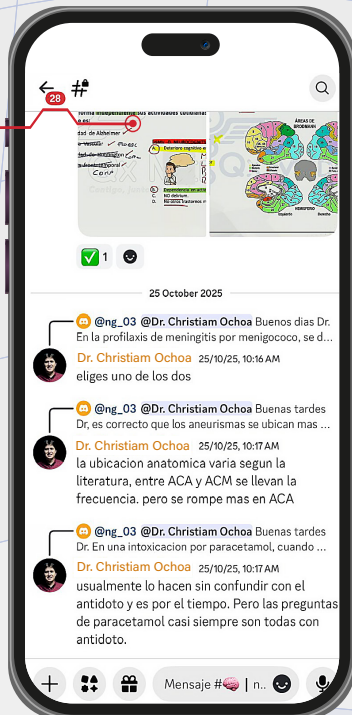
28

dad de Alzheimer

ÁREAS DE BRODMANN

✅ 1

25 October 2025

@ng_03 @Dr. Christiam Ochoa Buenos dias Dr. En la profilaxis de meningitis por menigococo, se d...

Dr. Christiam Ochoa 25/10/25, 10:16 AM
eliges uno de los dos

@ng_03 @Dr. Christiam Ochoa Buenas tardes Dr, es correcto que los aneurismas se ubican mas ...

Dr. Christiam Ochoa 25/10/25, 10:17 AM
la ubicacion anatomica varia segun la literatura, entre ACA y ACM se llevan la frecuencia. pero se rompe mas en ACA

@ng_03 @Dr. Christiam Ochoa Buenas tardes Dr. En una intoxicacion por paracetamol, cuando ...

Dr. Christiam Ochoa 25/10/25, 10:17 AM
usualmente lo hacen sin confundir con el antidoto y es por el tiempo. Pero las preguntas de paracetamol casi siempre son todas con antidoto.

Mensaje #🧠 | n...